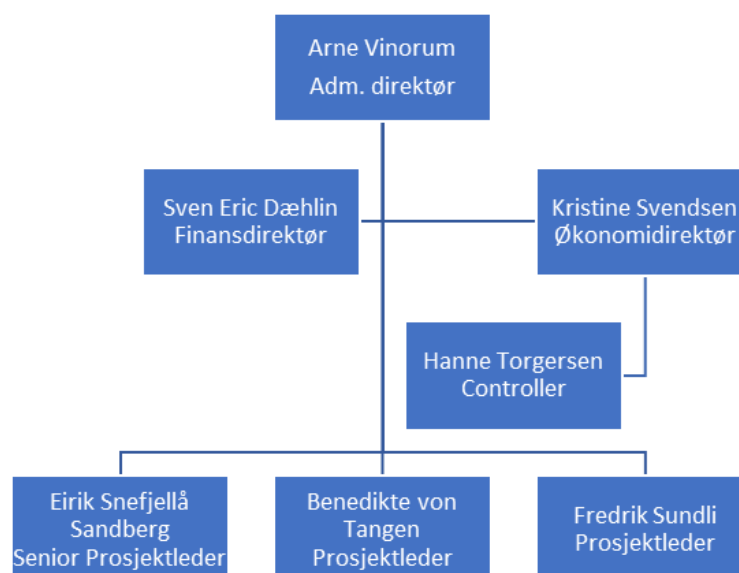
Arne Vinorum
Adm. direktør

Sven Eric Dæhlin
Finansdirektør

Kristine Svendsen
Økonomidirektør

Hanne Torgersen
Controller

Eirik Snefjellå
Sandberg
Senior Prosjektleder

Benedikte von
Tangen
Prosjektleder

Fredrik Sundli
Prosjektleder